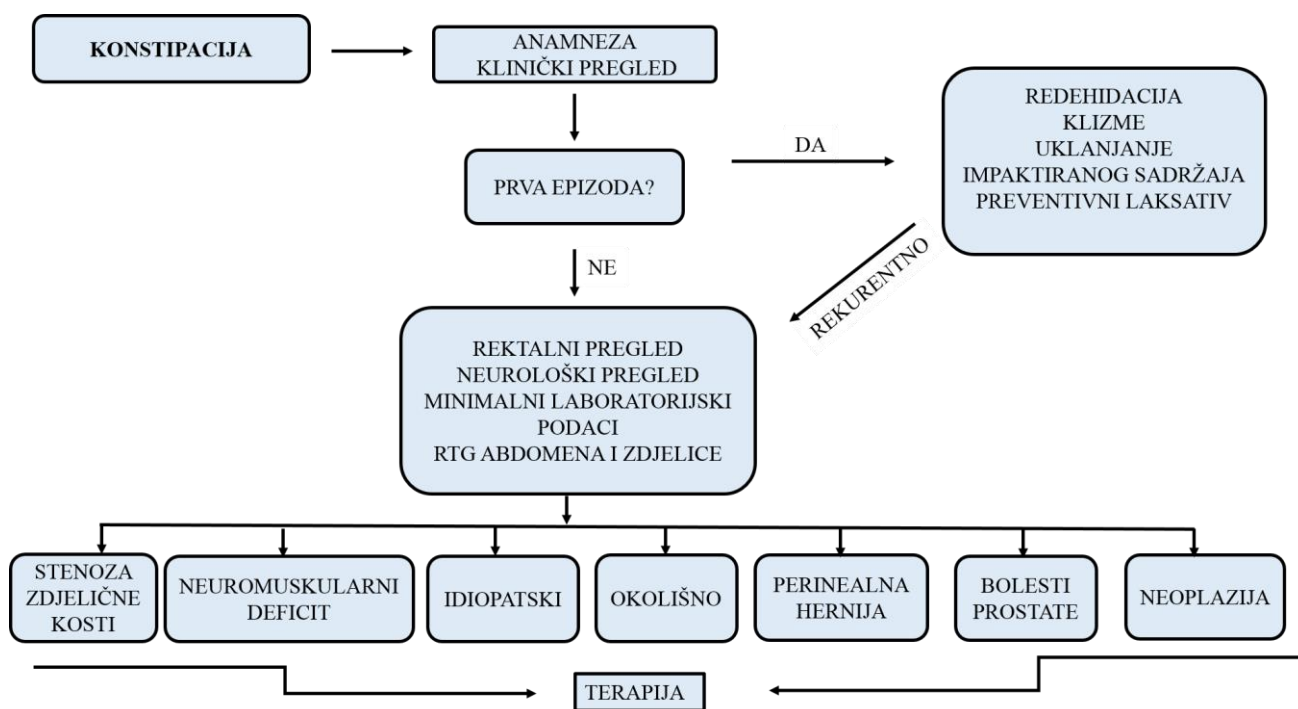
KONSTIPACIJA

ANAMNEZA
KLINIČKI PREGLED

PRVA EPIZODA?

DA

REDEHIDACIJA
KLIZME
UKLANJANJE
IMPAKTIRANOG SADRŽAJA
PREVENTIVNI LAKSATIV

REKURENTNO

NE

REKTALNI PREGLED
NEUROLOŠKI PREGLED
MINIMALNI LABORATORIJSKI PODACI
RTG ABDOMENA I ZDJELICE

STENOZA ZDJELIČNE KOSTI

NEUROMUSKULARNI DEFICIT

IDIOPATSKI

OKOLIŠNO

PERINEALNA HERNIJA

BOLESTI PROSTATE

NEOPLAZIJA

TERAPIJA